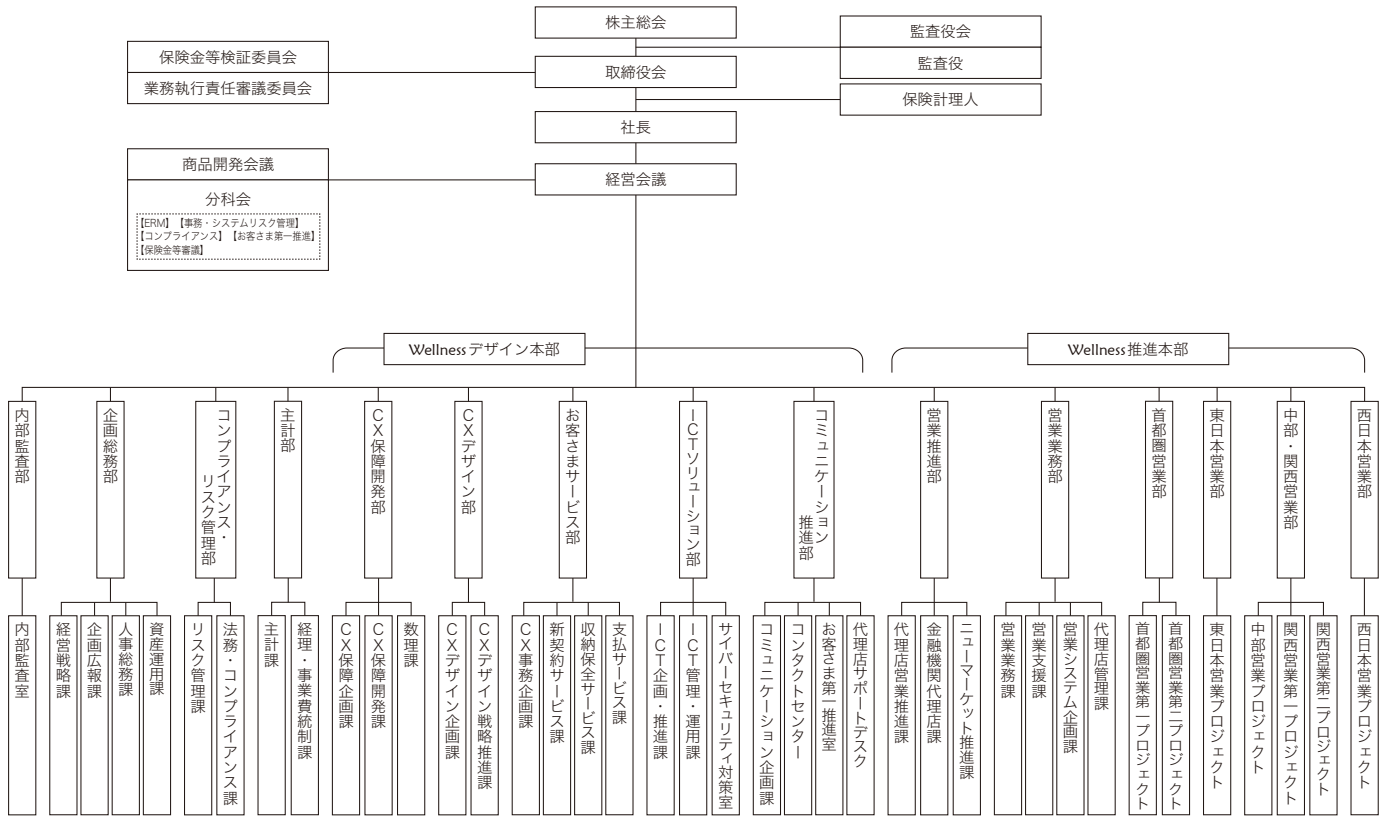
株主総会

監査役会

監査役

保険金等検証委員会

業務執行責任審議委員会

取締役会

保険計理人

社長

商品開発会議

分科会

【ERM】【事務・システムリスク管理】【コンプライアンス】【お客さま第一推進】【保険金等審議】

経営会議

Wellnessデザイン本部

Wellness推進本部

内部監査部

内部監査室

企画総務部

経営戦略課

企画広報課

人事総務課

資産運用課

コンプライアンス・リスク管理部

リスク管理課

法務・コンプライアンス課

主計部

主計課

経理・事業費統制課

CX保障開発部

CX保障企画課

CX保障開発課

数理課

CXデザイン部

CXデザイン企画課

CXデザイン戦略推進課

お客さまサービス部

CX事務企画課

新契約サービス課

収納保全サービス課

支払サービス課

ICTソリューション部

ICT企画・推進課

ICT管理・運用課

サイバーセキュリティ対策室

コミュニケーション推進部

コミュニケーション企画課

コンタクトセンター

お客さま第一推進室

代理店サポートデスク

営業推進部

代理店営業推進課

金融機関代理店課

ニューマーケット推進課

営業業務部

営業業務課

営業支援課

営業システム企画課

代理店管理課

首都圏営業部

首都圏営業第一プロジェクト

首都圏営業第二プロジェクト

東日本営業部

東日本営業プロジェクト

中部・関西営業部

中部営業プロジェクト

関西営業第一プロジェクト

関西営業第二プロジェクト

西日本営業部

西日本営業プロジェクト